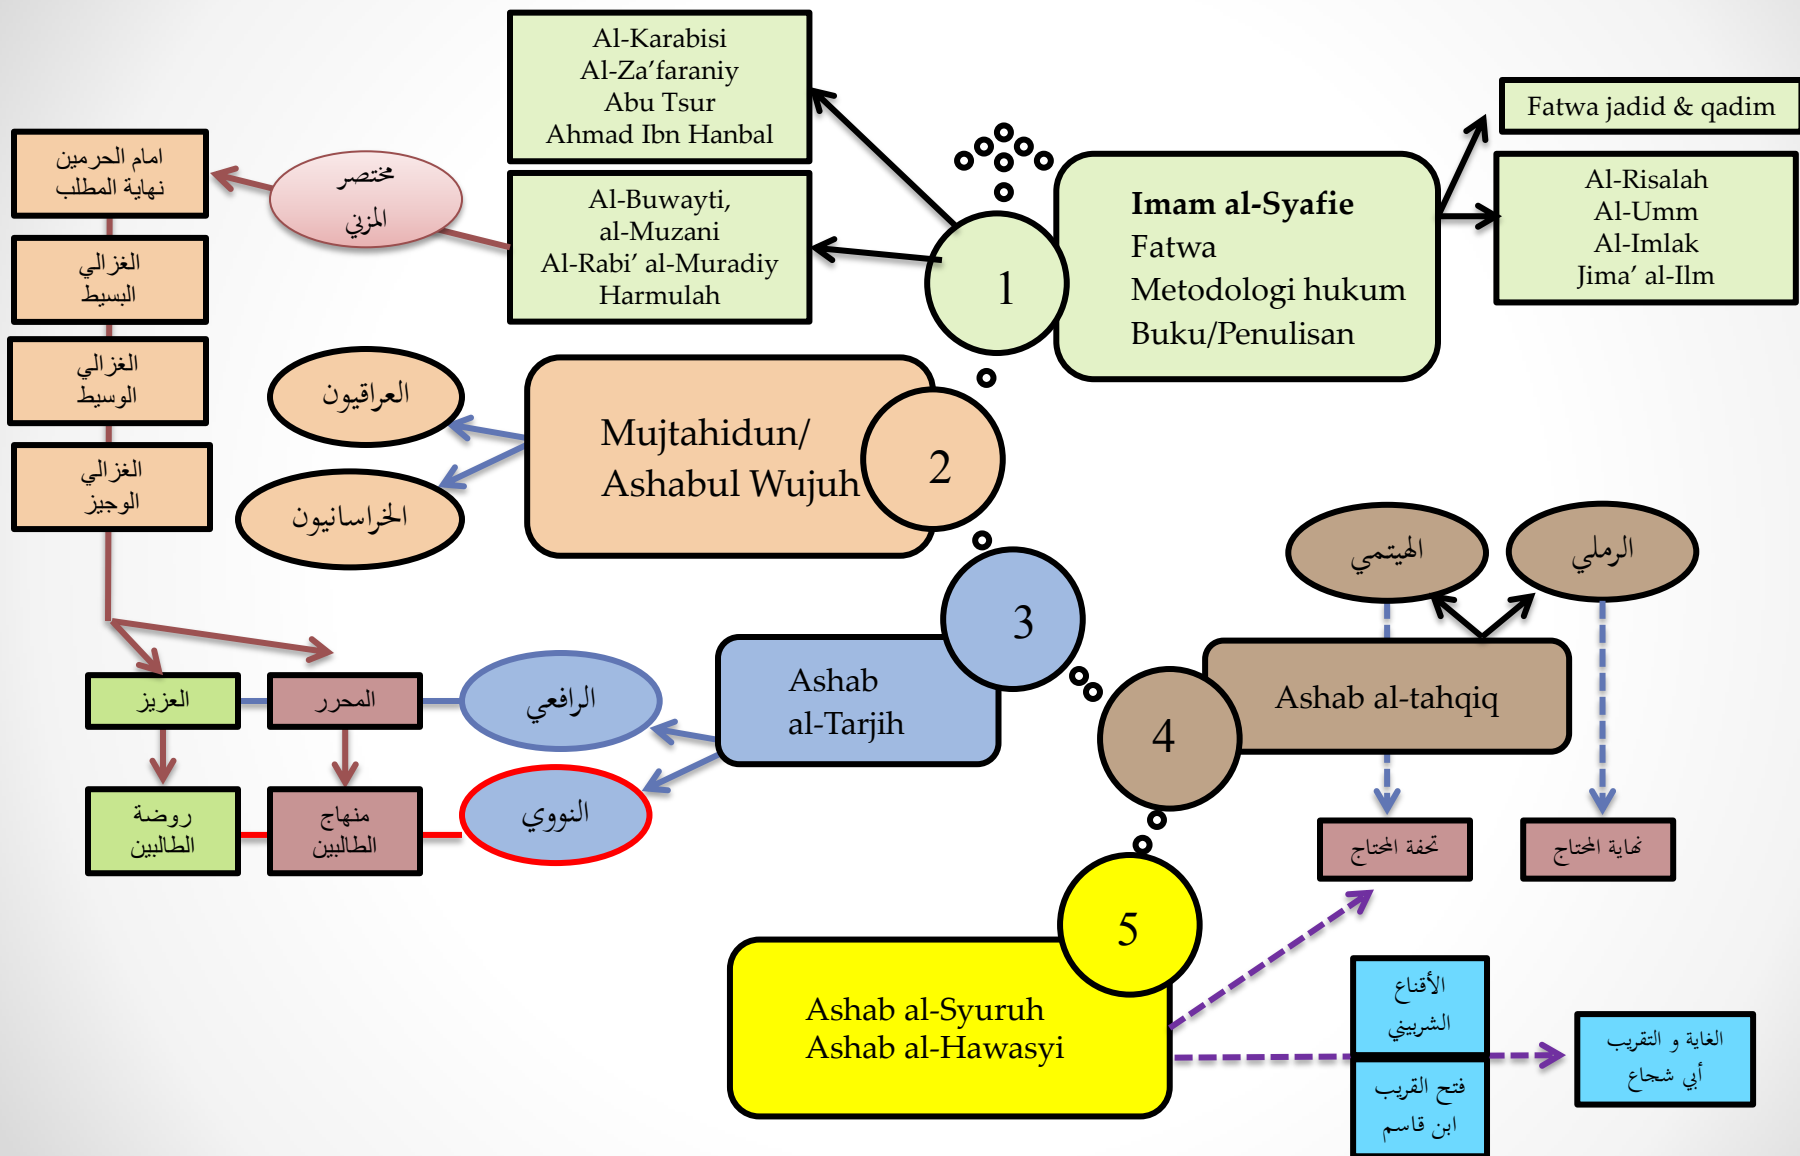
Al-Karabisi
Al-Za'faraniy
Abu Tsur
Ahmad Ibn Hanbal

Fatwa jadid & qadim

امام الحرمين
نهاية المطلب

مختصر
المزني

Al-Buwayti,
al-Muzani
Al-Rabi' al-Muradiy
Harmulah

1

Imam al-Syafie
Fatwa
Metodologi hukum
Buku/Penulisan

Al-Risalah
Al-Umm
Al-Imlak
Jima' al-Ilm

الغزالي
البسيط

الغزالي
الوسيط

العراقيون

Mujtahidun/
Ashabul Wujuh

2

الخراسانيون

الغزالي
الوجيز

الهيتمي

الرملي

3

Ashab
al-Tarjih

العزيز

المحرر

الرافعي

Ashab al-tahqiq

4

روضة
الطالبين

منهاج
الطالبين

النووي

تحفة المحتاج

نهاية المحتاج

5

Ashab al-Syuruh
Ashab al-Hawasyi

الأقناع
الشربيني

فتح القريب
ابن قاسم

الغاية و التقريب
أبي شجاع